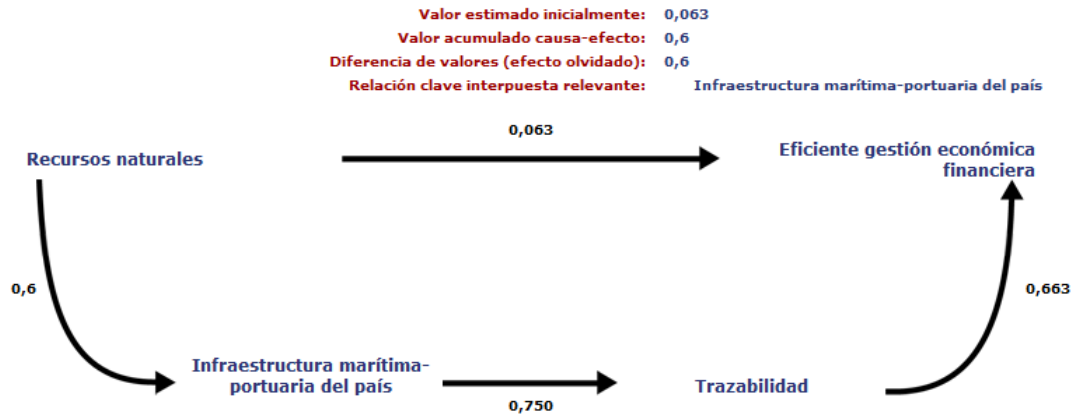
Valor estimado inicialmente: 0,063
Valor acumulado causa-efecto: 0,6
Diferencia de valores (efecto olvidado): 0,6
Relación clave interpuesta relevante: Infraestructura marítima-portuaria del país

Recursos naturales

0,063

Eficiente gestión económica financiera

0,6

0,663

Infraestructura marítima-portuaria del país

Trazabilidad

0,750